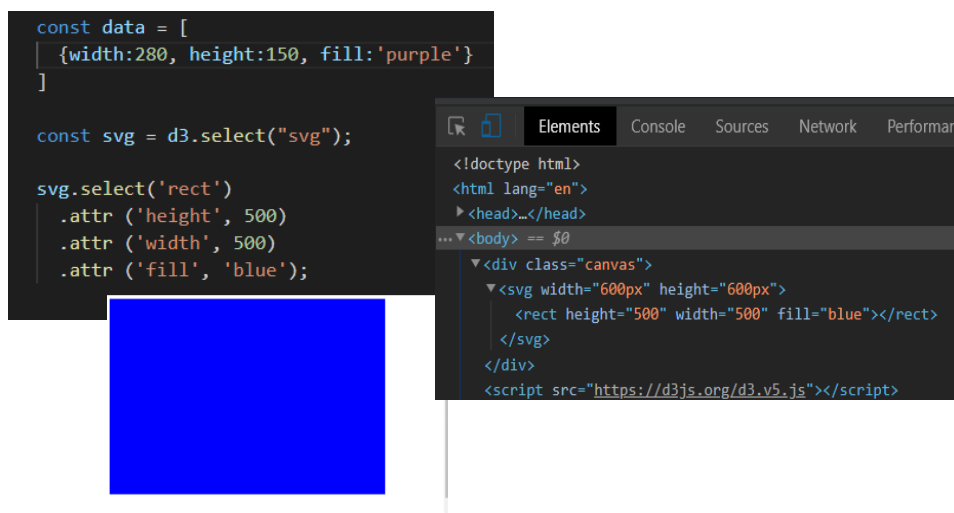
const data = [
{width:280, height:150, fill:'purple'}
]

const svg = d3.select("svg");

svg.select('rect')
.attr ('height', 500)
.attr ('width', 500)
.attr ('fill', 'blue');

Elements Console Sources Network Performar

<!doctype html>
<html lang="en">
▶<head>…</head>
… ▼<body> == $0
▼<div class="canvas">
▼<svg width="600px" height="600px">
<rect height="500" width="500" fill="blue"></rect>
</svg>
</div>
<script src="https://d3js.org/d3.v5.js"></script>